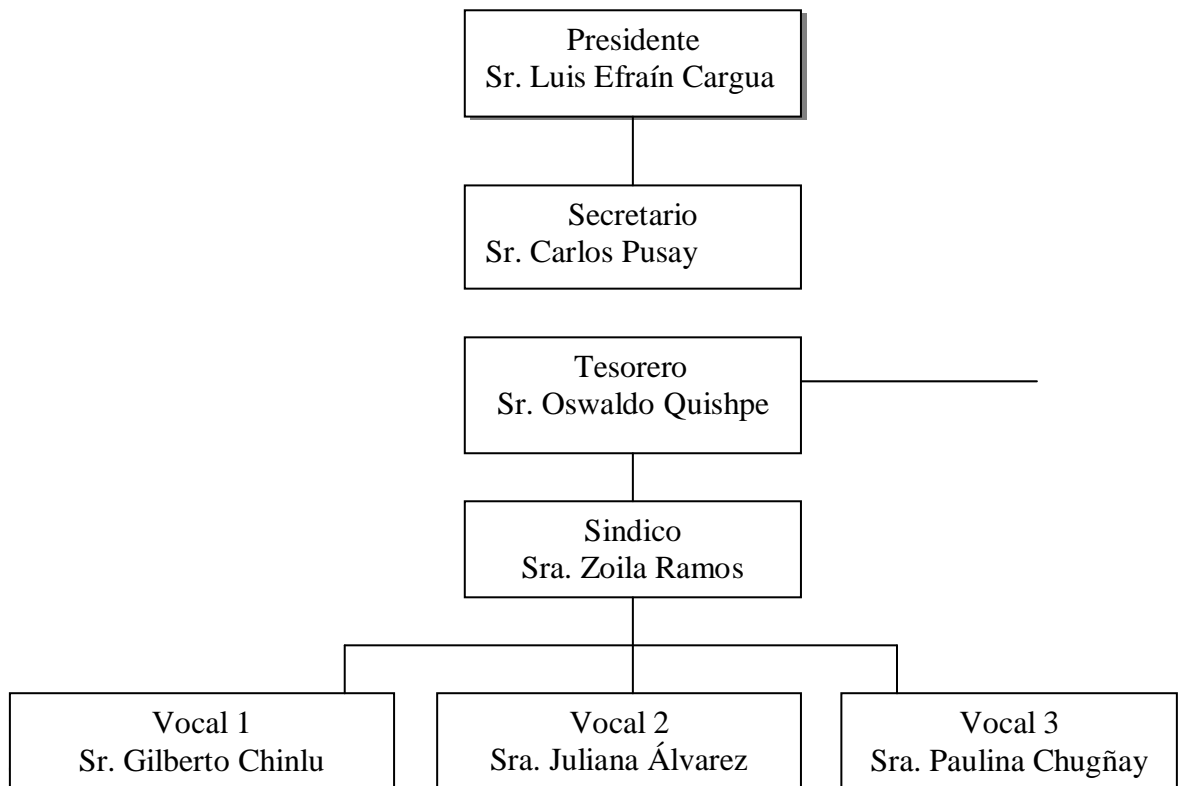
Presidente
Sr. Luis Efraín Cargua

Secretario
Sr. Carlos Pusay

Tesorero
Sr. Oswaldo Quishpe

Sindico
Sra. Zoila Ramos

Vocal 1
Sr. Gilberto Chinlu

Vocal 2
Sra. Juliana Álvarez

Vocal 3
Sra. Paulina Chugñay